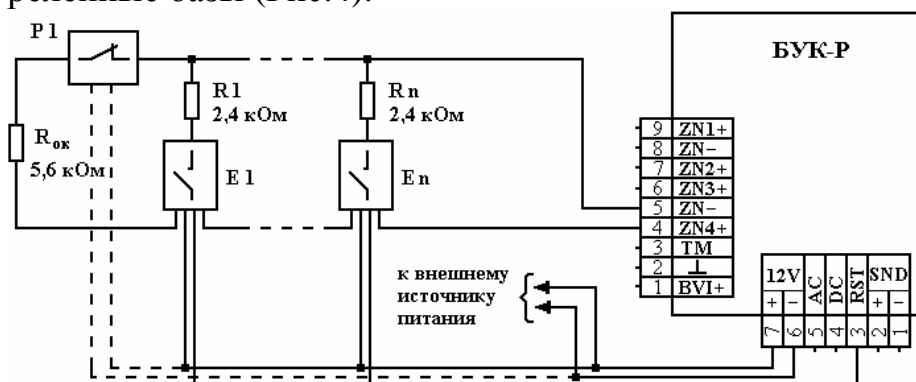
реленные базы (Рис.4).

P 1

R1
2,4 кОм

Rn
2,4 кОм

БУК-Р

$R_{ок}$
5,6 кОм

E 1

En

9 ZN1+
8 ZN−
7 ZN2+
6 ZN3+
5 ZN−
4 ZN4+
3 TM
2 ⊥
1 BVI+

к внешнему источнику питания

12V
+ −
AC
DC
RST
SND
+ −

7 6 5 4 3 2 1